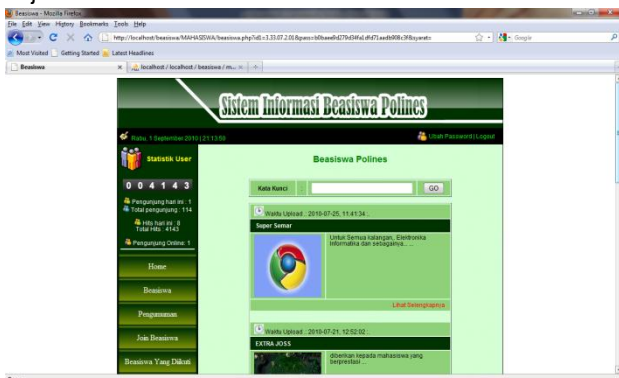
Beasiswa - Mozilla Firefox
File Edit View History Bookmarks Tools Help
http://localhost/beasiswa/MAHASISWA/beasiswa.php?id1=3.33.07.2.06&pass=b0baee9d279d34fa1dfd71aed8908c3f&isyarat=
Google
Most Visited Getting Started Latest Headlines
Beasiswa
localhost / localhost / beasiswa / m...

Sistem Informasi Beasiswa Polines

Rabu, 1 September 2010 | 21:13:59
Ubah Password | Logout

Statistik User

0 0 4 1 4 3

Pengunjung hari ini : 1
Total pengunjung : 114
Hits hari ini : 8
Total Hits : 4143
Pengunjung Online : 1

Home
Beasiswa
Pengumuman
Join Beasiswa
Beasiswa Yang Diikuti

Beasiswa Polines

Kata Kunci
GO

Waktu Upload : 2010-07-25, 11:41:34 :
Super Semar
Untuk Semua kalangan, Elektronika Informatika dan sebagainya.....
Lihat Selengkapnya

Waktu Upload : 2010-07-21, 12:52:02 :
EXTRA JOSS
diberikan kepada mahasiswa yang berprestasi...